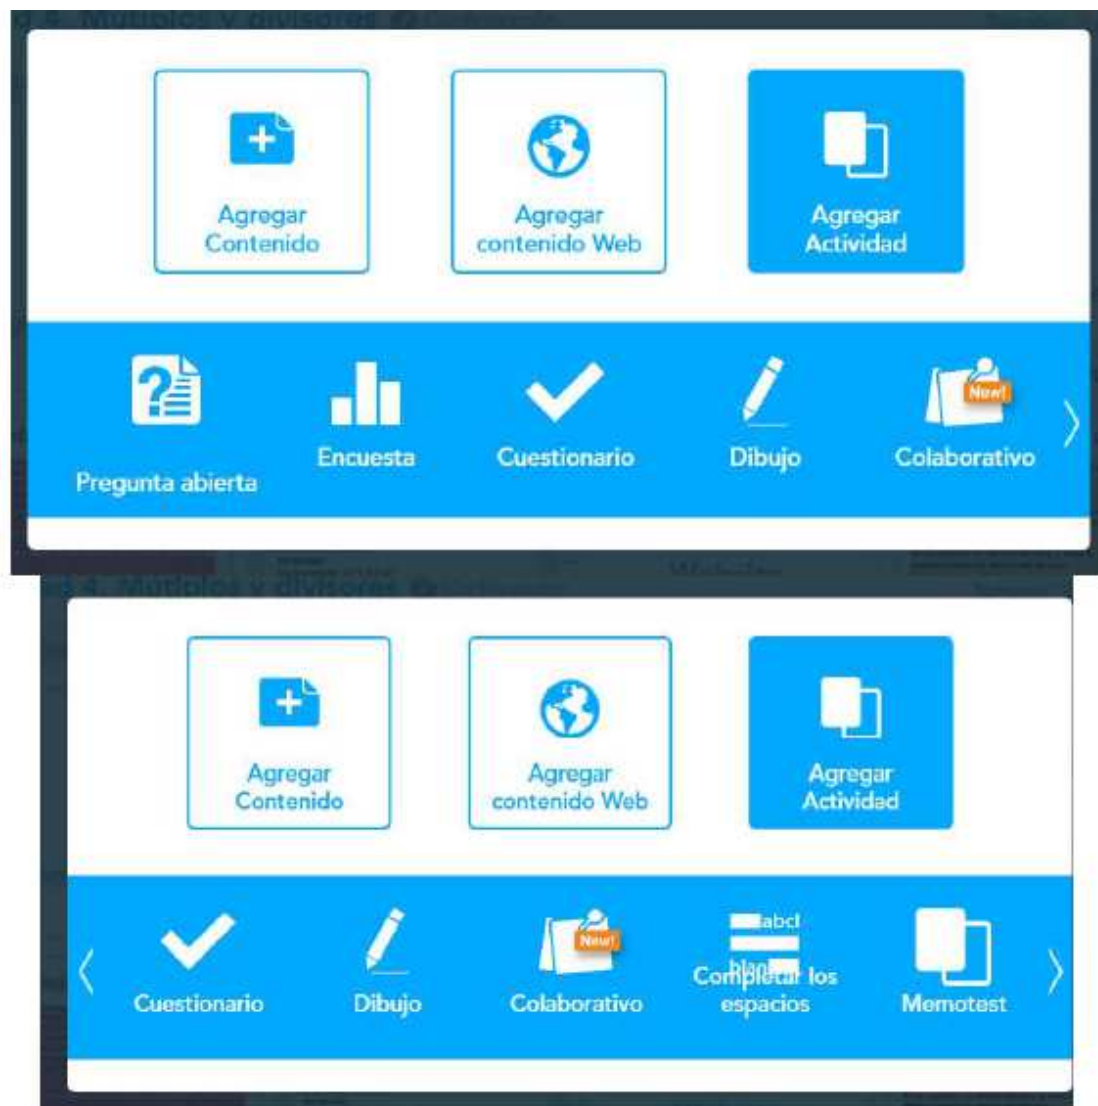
Agregar Contenido

Agregar contenido Web

Agregar Actividad

Pregunta abierta

Encuesta

Cuestionario

Dibujo

New!

Colaborativo

Agregar Contenido

Agregar contenido Web

Agregar Actividad

Cuestionario

Dibujo

New!

Colaborativo

abc

blan

Completar los espacios

Memotest